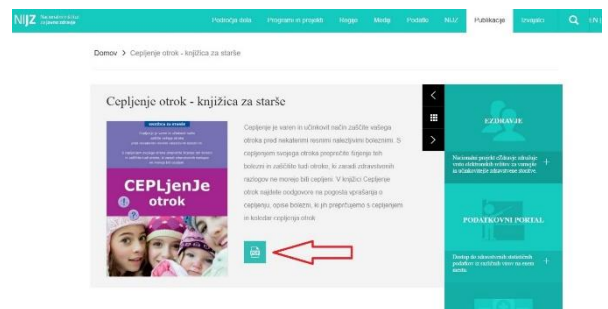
NIJZ Nacionalni inštitut za javno zdravje

Področja dela Programi in projekti Hegije Mediji Podatki NIJZ Publikacije Izvajalci EN

Domov > Cepljenje otrok - knjižica za starše

Cepljenje otrok - knjižica za starše

knjižica za starše

CEPLjenJe otrok

Cepljenje je varen in učinkovit način zaščite vašega otroka pred nekaterimi resnimi nalezljivimi boleznimi. S cepljenjem svojega otroka preprečite širjenje teh bolezni in zaščitite tudi otroke, ki zaradi zdravstvenih razlogov ne morejo biti cepljeni. V knjižici Cepljenje otrok najdete odgovore na pogosta vprašanja o cepljenju, opise bolezni, ki jih preprečujemo s cepljenjem in koledar cepljenja otrok.

EZDRAVJE

Nacionalni projekt eZdravje združuje vrsto elektronskih rešitev za varnejše in učinkovitejše zdravstvene storitve.

PODATKOVNI PORTAL

Dostop do zdravstvenih statističnih podatkov iz različnih virov na enem mestu.